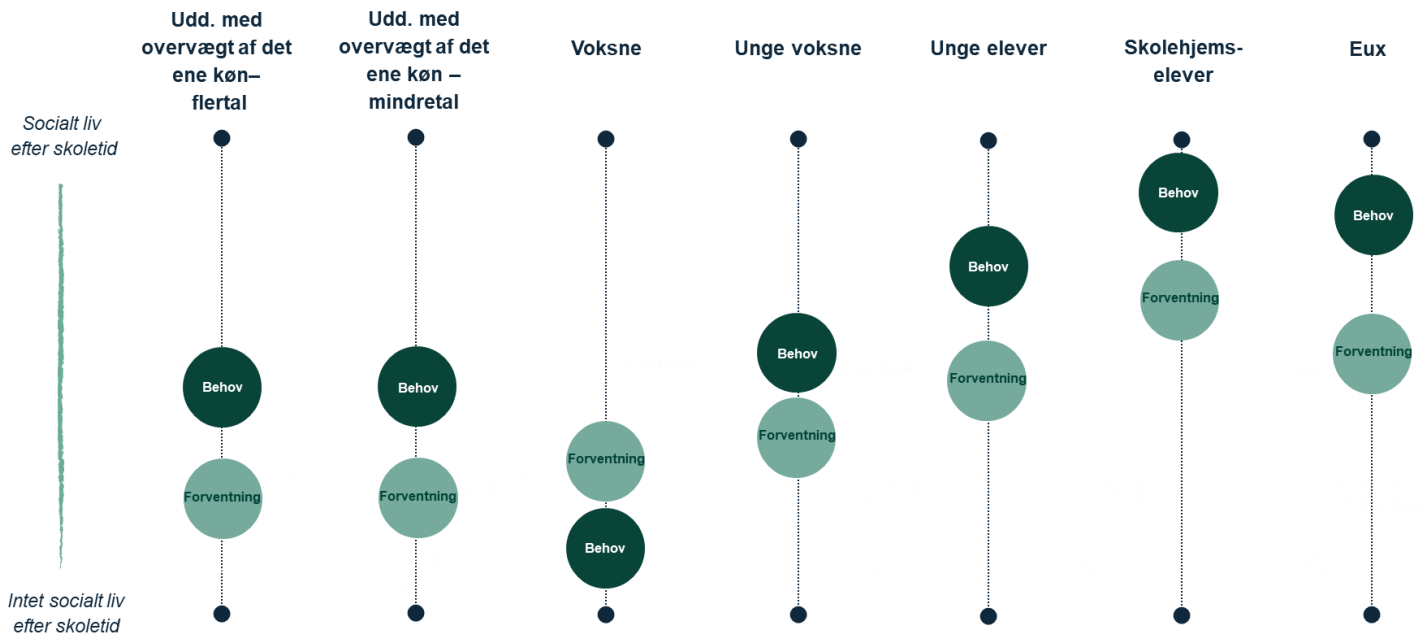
Udd. med overvægt af det ene køn– flertal

Udd. med overvægt af det ene køn – mindretal

Voksne

Unge voksne

Unge elever

Skolehjems-elever

Eux

Socialt liv efter skoletid

Intet socialt liv efter skoletid

Behov
Forventning

Behov
Forventning

Forventning
Behov

Behov
Forventning

Behov
Forventning

Behov
Forventning

Behov
Forventning